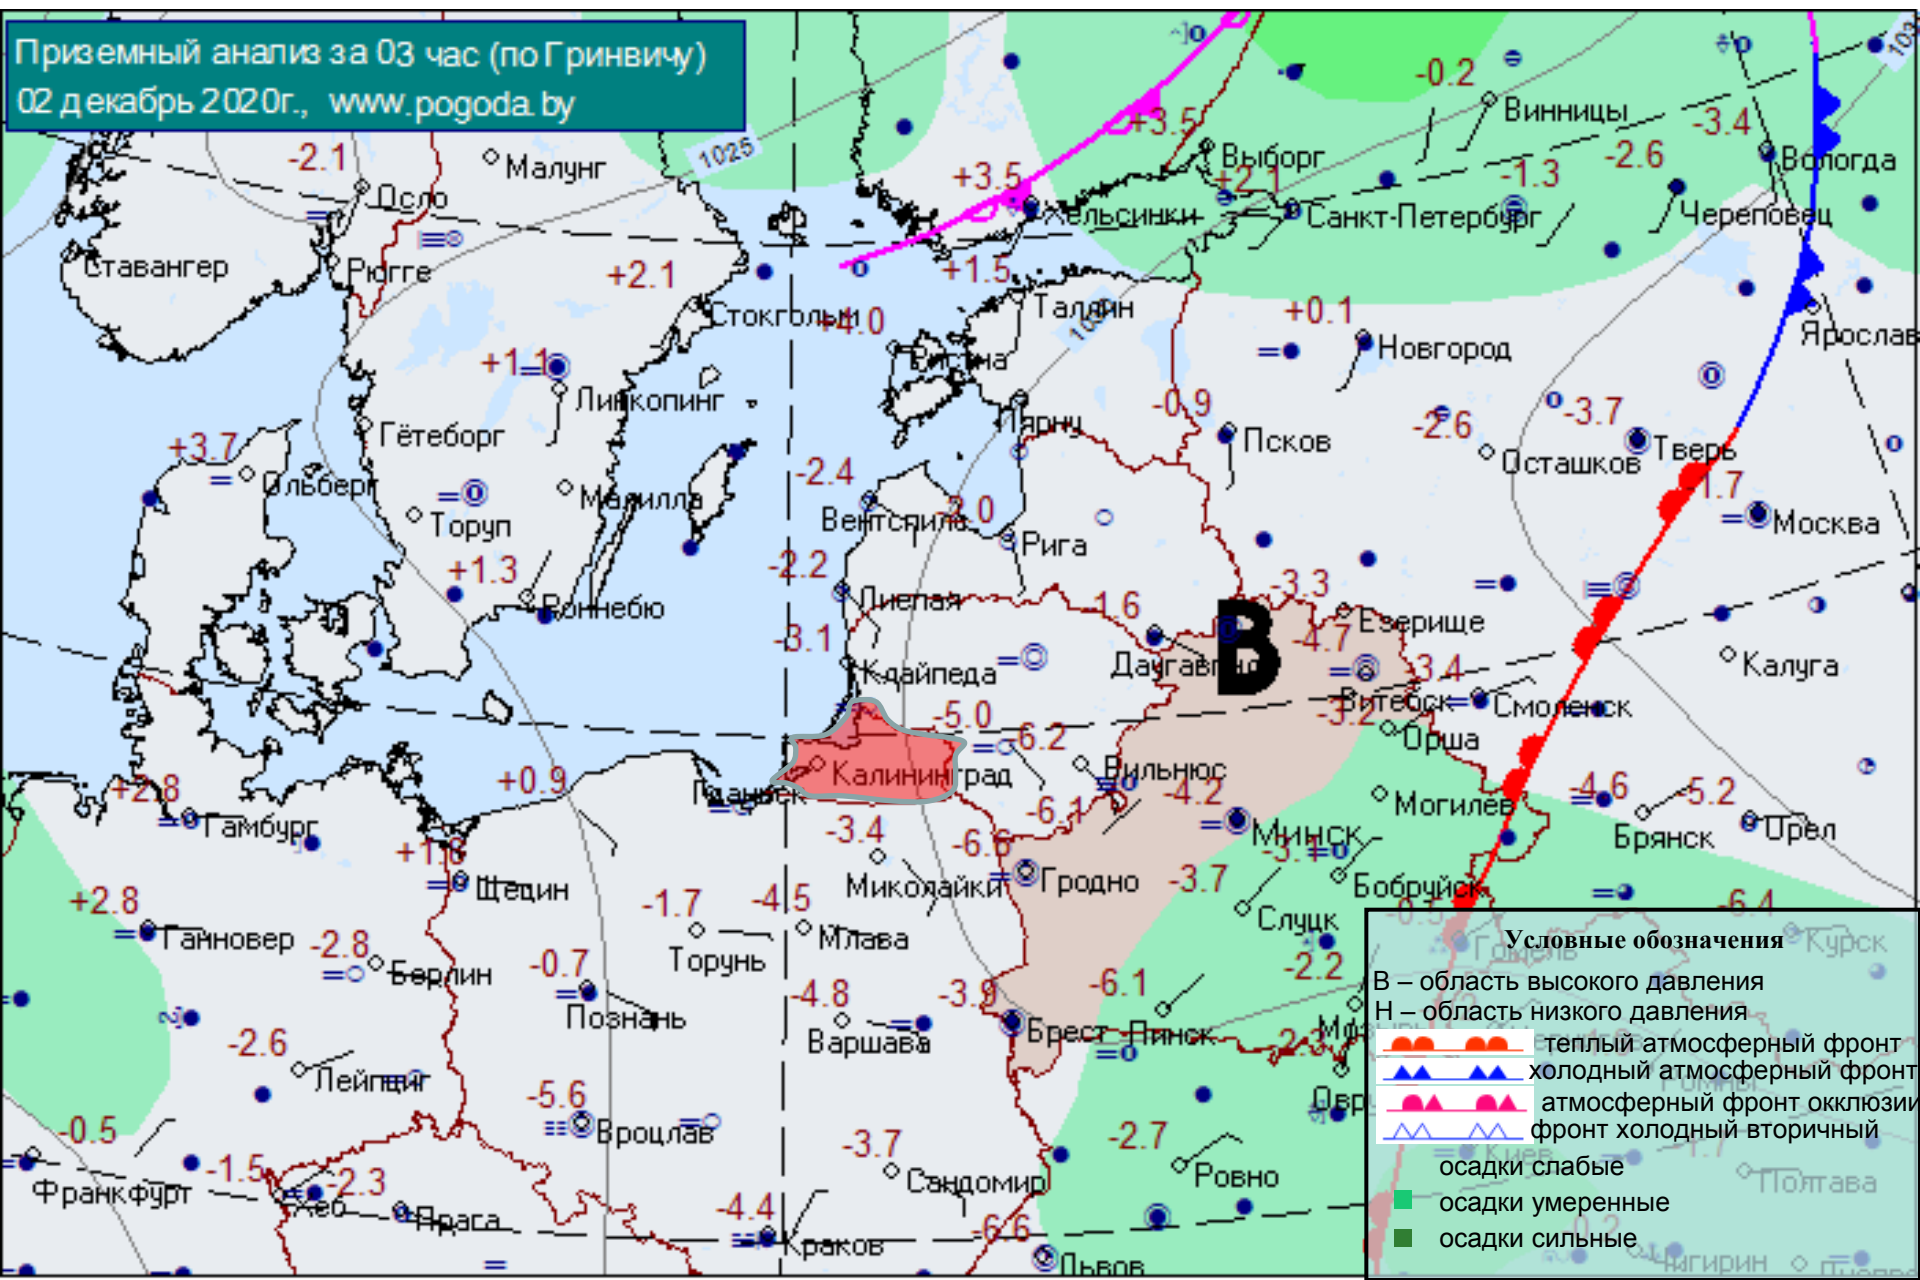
Приземный анализ за 03 час (по Гринвичу)
02 декабрь 2020г., www.pogoda.by

1025
1030

-2.1 Малунг
Осло
Ставангер
Рюгге
+2.1
+3.5
+3.5
Выборг
+2.1
-0.2 Винницы
-3.4
-1.3
-2.6
Вологда
Хельсинки
Санкт-Петербург
Череповец
+1.5
Стокгольм +4.0
Таллин
+0.1
Новгород
Ярославль
+1.1
Линкопинг
Висбю
Пярну
-0.9
Псков
-2.6
Осташков
-3.7
Тверь
+3.7
Гётеборг
Ольборг
Торуп
Малилла
-2.4
Вентспилс
-2.0
Рига
+1.7
Москва
+1.3
Роннебю
-2.2
Лиепая
-1.6
-3.3
В
Езерище
-4.7
Клайпеда
-3.1
Даугавпилс
-3.4
Калуга
Витебск
Смоленск
-3.2
Орша
-5.0
-6.2
Калининград
Вильнюс
+2.8
+0.9
Гданьск
-4.2
-4.6
-5.2
Гамбург
-6.1
Могилев
Брянск
Орел
+1.6
-3.4
-6.6
Минск
Щецин
Миколайки
Гродно
-3.7
Бобруйск
+2.8
-1.7
-4.5
Слуцк
-6.4
Ганновер
-2.8
Торунь
Млава
Курск
Берлин
-0.7
-2.2
Познань
-4.8
-3.9
-6.1
Варшава
Брест
Пинск
-2.6
Лейпциг
-5.6
Вроцлав
-3.7
-2.7
-0.5
-1.5
-2.3
Ровно
Франкфурт
Хеб
Прага
Сандомир
Полтава
-4.4
-6.6
Краков
Львов

Условные обозначения
В – область высокого давления
Н – область низкого давления
теплый атмосферный фронт
холодный атмосферный фронт
атмосферный фронт окклюзии
фронт холодный вторичный
осадки слабые
осадки умеренные
осадки сильные